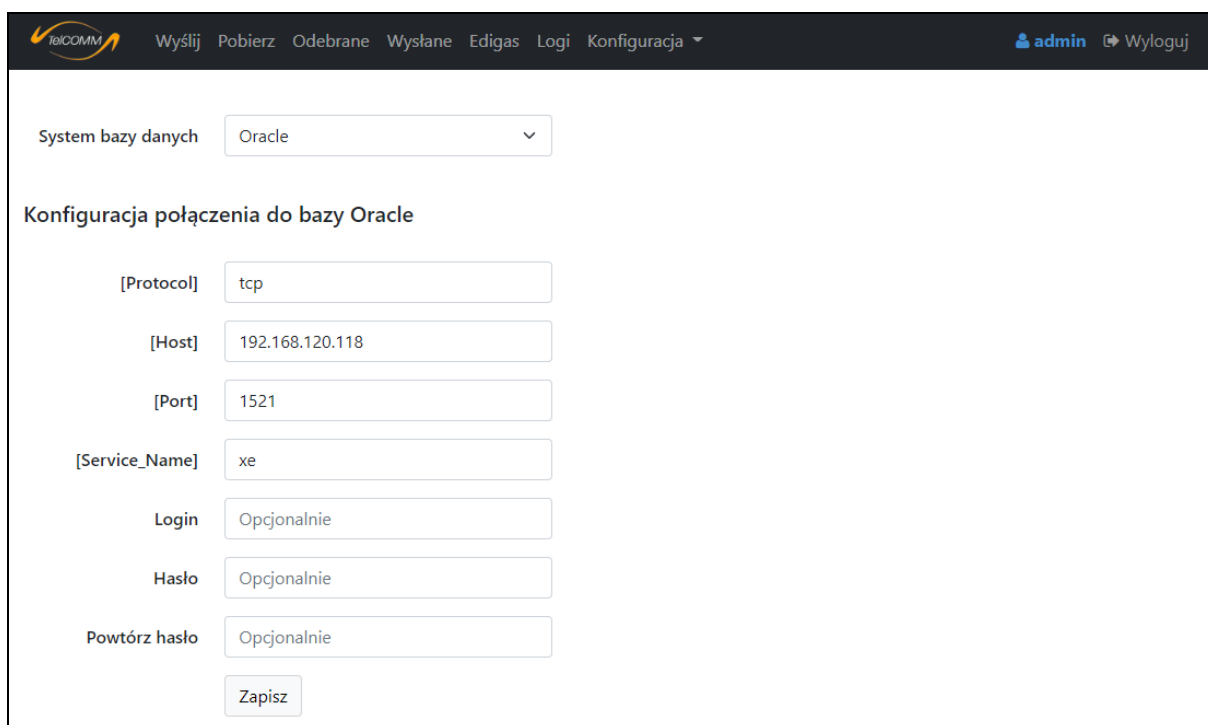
TelCOMM Wyślij Pobierz Odebrane Wysłane Edigas Logi Konfiguracja admin Wyloguj

System bazy danych Oracle

Konfiguracja połączenia do bazy Oracle

[Protocol] tcp

[Host] 192.168.120.118

[Port] 1521

[Service_Name] xe

Login Opcjonalnie

Hasło Opcjonalnie

Powtórz hasło Opcjonalnie

Zapisz